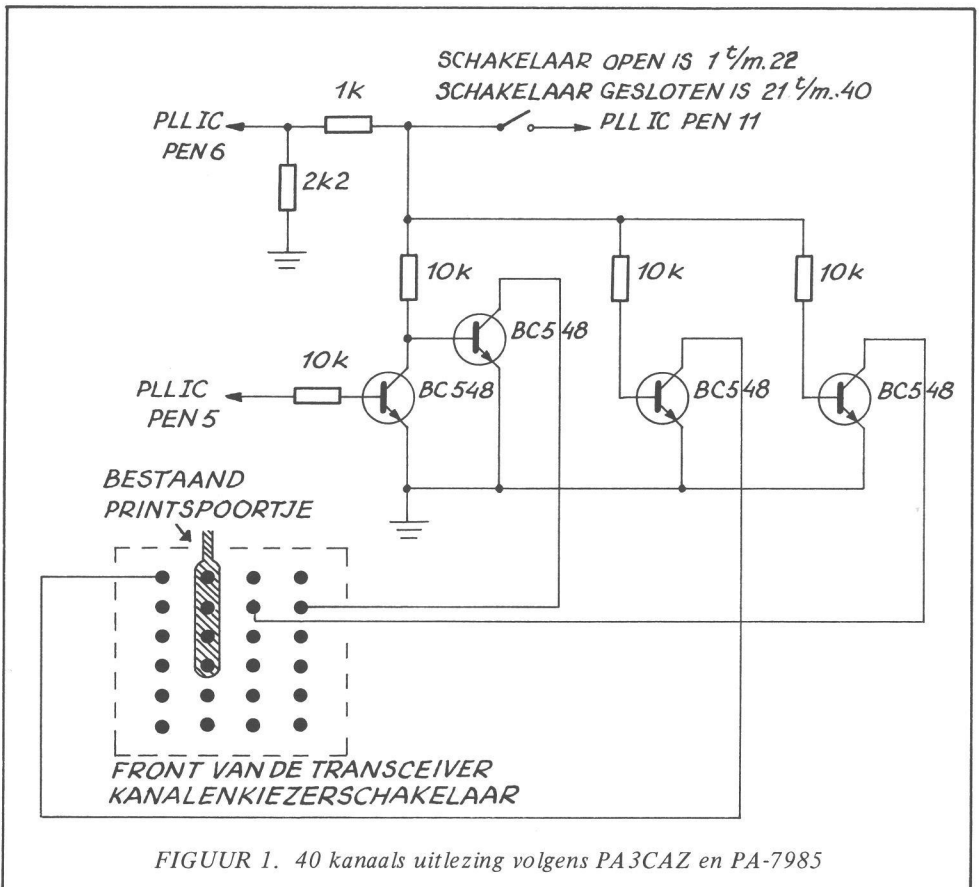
SCHAKELAAR OPEN IS 1 t/m.22
SCHAKELAAR GESLOTEN IS 21 t/m.40

1k

PLL IC
PEN 6

PLL IC PEN 11

2k2

10k

10k

10k

BC548

10k

PLL IC
PEN 5

BC548

BC548

BC548

BESTAAND
PRINTSPOORTJE

FRONT VAN DE TRANSCEIVER
KANALENKIEZERSCHAKELAAR

FIGUUR 1. 40 kanaals uitlezing volgens PA3CAZ en PA-7985